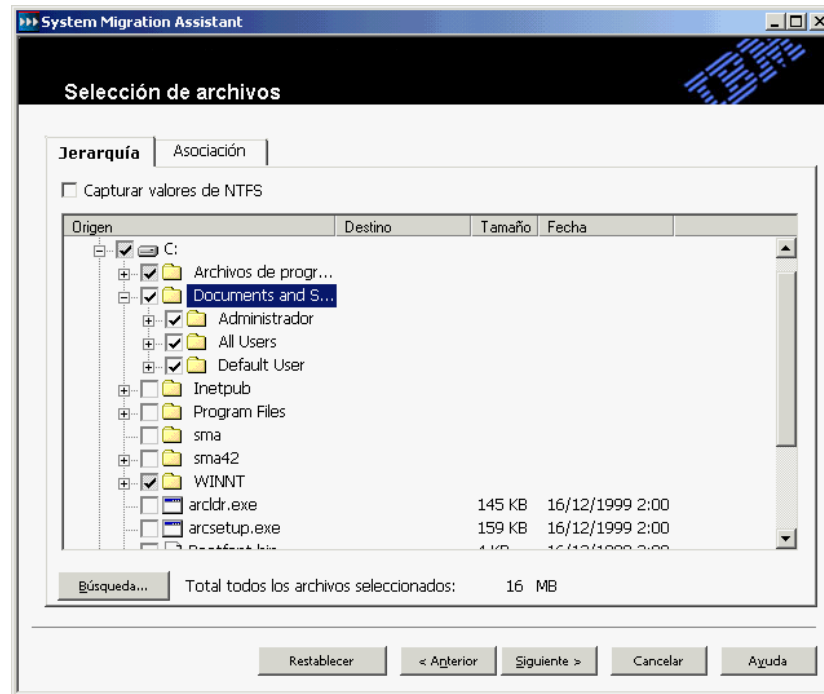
System Migration Assistant

Selección de archivos

IBM

Jerarquía | Asociación

Capturar valores de NTFS

| Origen | Destino | Tamaño | Fecha |
|---|---|---|---|
| C: | | | |
| Archivos de progr... | | | |
| Documents and S... | | | |
| Administrador | | | |
| All Users | | | |
| Default User | | | |
| Inetpub | | | |
| Program Files | | | |
| sma | | | |
| sma42 | | | |
| WINNT | | | |
| arcldr.exe | | 145 KB | 16/12/1999 2:00 |
| arcsetup.exe | | 159 KB | 16/12/1999 2:00 |
| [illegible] | | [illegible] | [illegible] |

Búsqueda...

Total todos los archivos seleccionados: 16 MB

Restablecer
< Anterior
Siguiente >
Cancelar
Ayuda